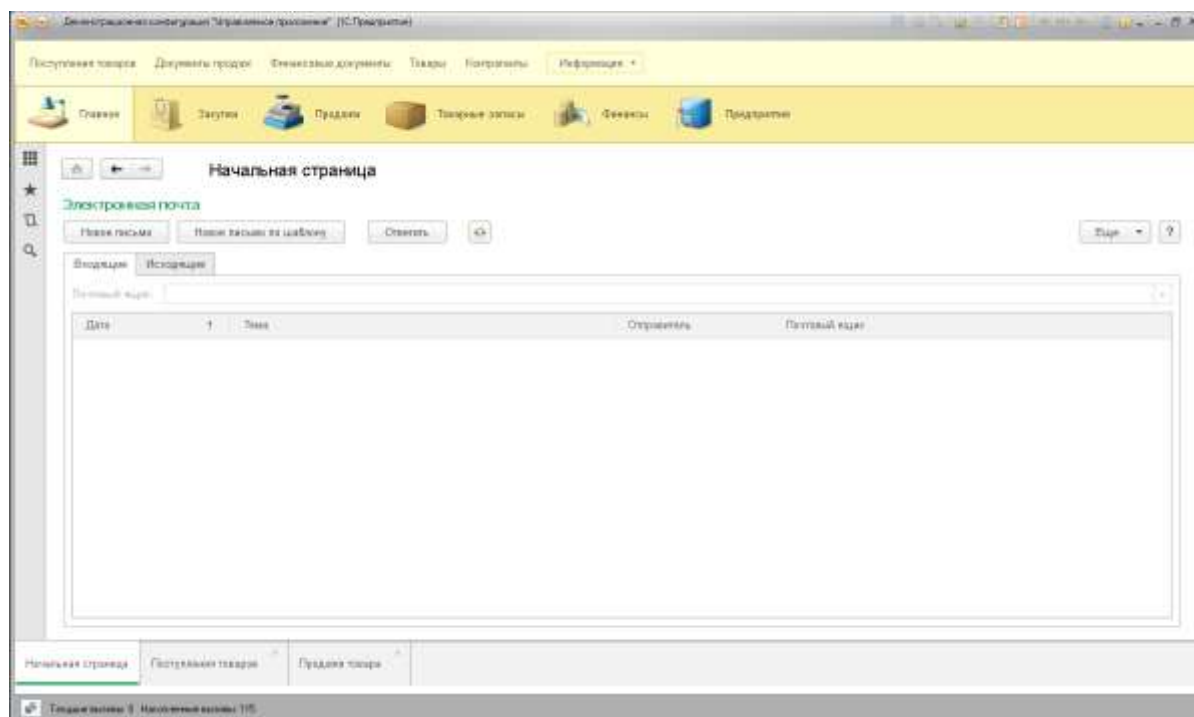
Демонстрационная конфигурация "Управляемое приложение" (1С:Предприятие)

Поступления товаров   Документы продаж   Финансовые документы   Товары   Контрагенты   Информация

Главное   Закупки   Продажи   Товарные запасы   Финансы   Предприятие

Начальная страница

Электронная почта

Новое письмо   Новое письмо по шаблону   Ответить   Еще   ?

Входящие   Исходящие

Почтовый ящик:

| Дата | Тема | Отправитель | Почтовый ящик |
|---|---|---|---|

Начальная страница   Поступления товаров   Продажа товара

Текущие вызовы: 0. Накопленные вызовы: 115